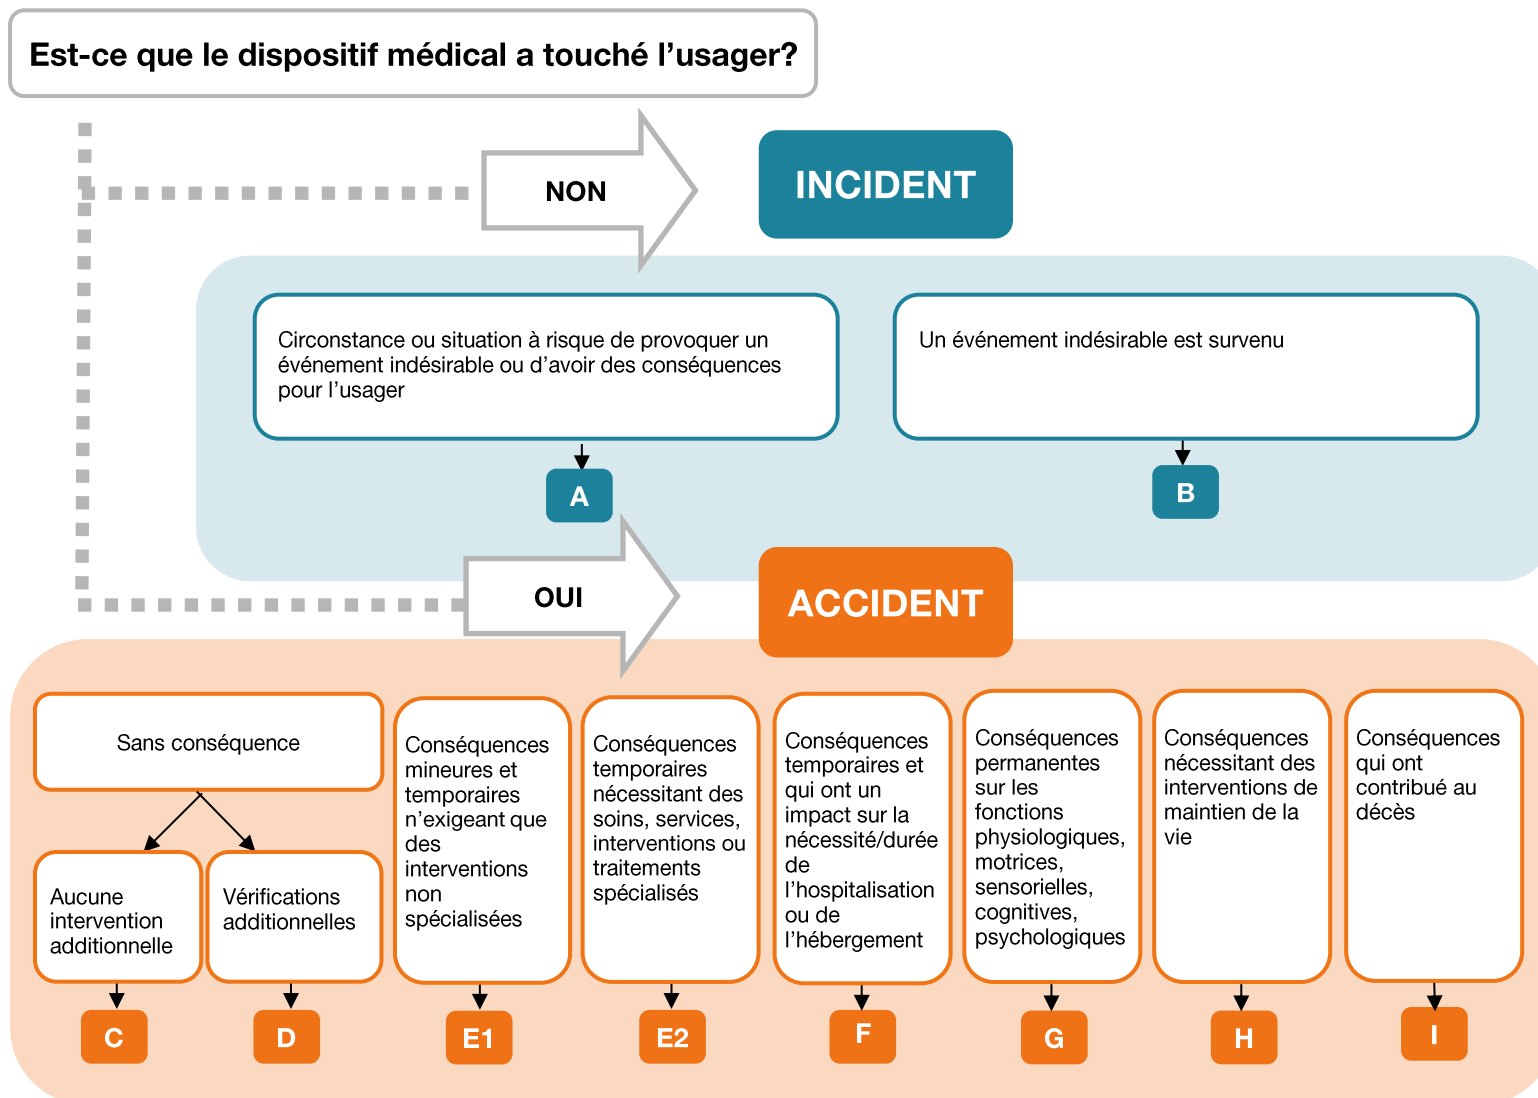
Est-ce que le dispositif médical a touché l’usager?

NON

INCIDENT

Circonstance ou situation à risque de provoquer un événement indésirable ou d’avoir des conséquences pour l’usager

A

Un événement indésirable est survenu

B

OUI

ACCIDENT

Sans conséquence

Aucune intervention additionnelle

C

Vérifications additionnelles

D

Conséquences mineures et temporaires n’exigeant que des interventions non spécialisées

E1

Conséquences temporaires nécessitant des soins, services, interventions ou traitements spécialisés

E2

Conséquences temporaires et qui ont un impact sur la nécessité/durée de l’hospitalisation ou de l’hébergement

F

Conséquences permanentes sur les fonctions physiologiques, motrices, sensorielles, cognitives, psychologiques

G

Conséquences nécessitant des interventions de maintien de la vie

H

Conséquences qui ont contribué au décès

I